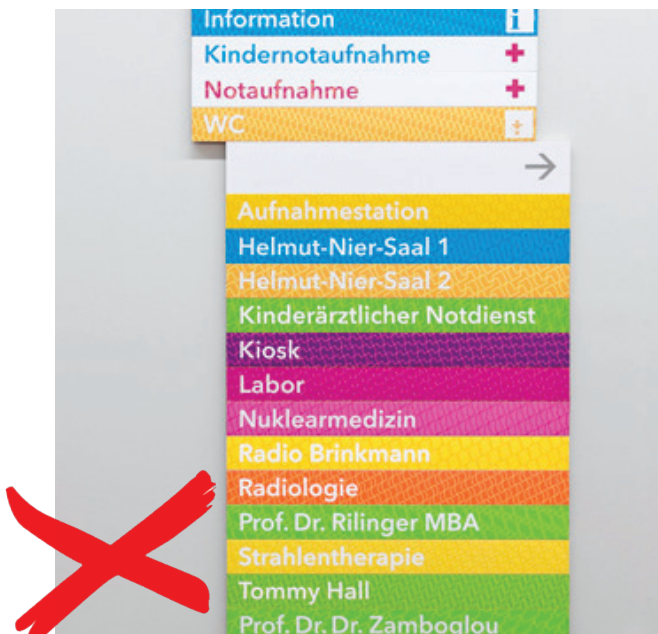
Information i
Kindernotaufnahme
Notaufnahme
WC

→

Aufnahmestation
Helmut-Nier-Saal 1
Helmut-Nier-Saal 2
Kinderärztlicher Notdienst
Kiosk
Labor
Nuklearmedizin
Radio Brinkmann
Radiologie
Prof. Dr. Rilinger MBA
Strahlentherapie
Tommy Hall
Prof. Dr. Dr. Zamboglou